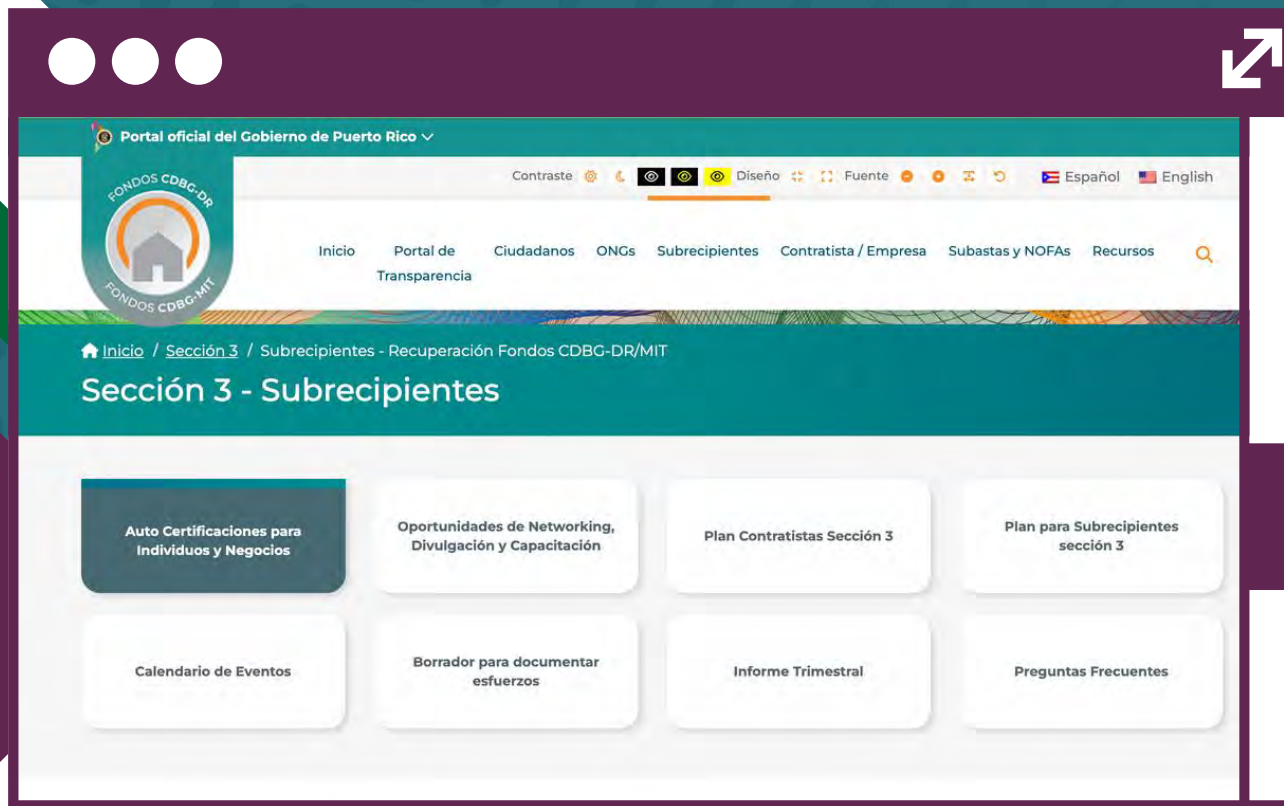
Portal oficial del Gobierno de Puerto Rico

FONDOS CDBG-DR
FONDOS CDBG-MIT

Contraste Diseño Fuente Español English

Inicio Portal de Transparencia Ciudadanos ONGs Subrecipientes Contratista / Empresa Subastas y NOFAs Recursos

Inicio / Sección 3 / Subrecipientes - Recuperación Fondos CDBG-DR/MIT

Sección 3 - Subrecipientes

Auto Certificaciones para Individuos y Negocios

Oportunidades de Networking, Divulgación y Capacitación

Plan Contratistas Sección 3

Plan para Subrecipientes sección 3

Calendario de Eventos

Borrador para documentar esfuerzos

Informe Trimestral

Preguntas Frecuentes